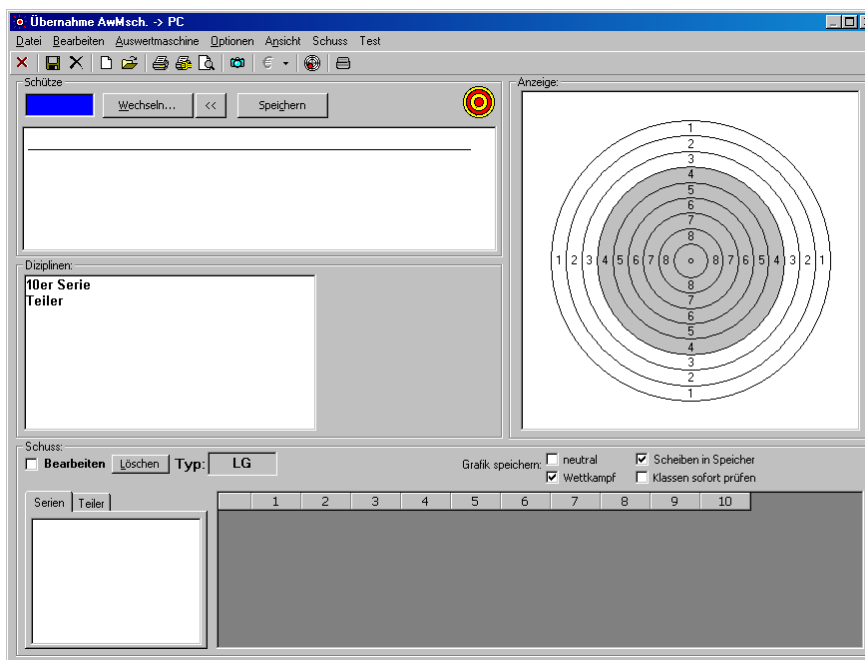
Übernahme AwMsch. -> PC

Datei Bearbeiten Auswertmaschine Optionen Ansicht Schuss Test

€

Schütze

Wechseln... << Speichern

Anzeige:

1
2
3
4
5
6
7
8
1 2 3 4 5 6 7 8 8 7 6 5 4 3 2 1
8
7
6
5
4
3
2
1

Diziplinen:

10er Serie
Teiler

Schuss:

Bearbeiten Löschen Typ: LG

Grafik speichern: neutral Wettkampf Scheiben in Speicher Klassen sofort prüfen

Serien Teiler

| | 1 | 2 | 3 | 4 | 5 | 6 | 7 | 8 | 9 | 10 |
|---|---|---|---|---|---|---|---|---|---|---|